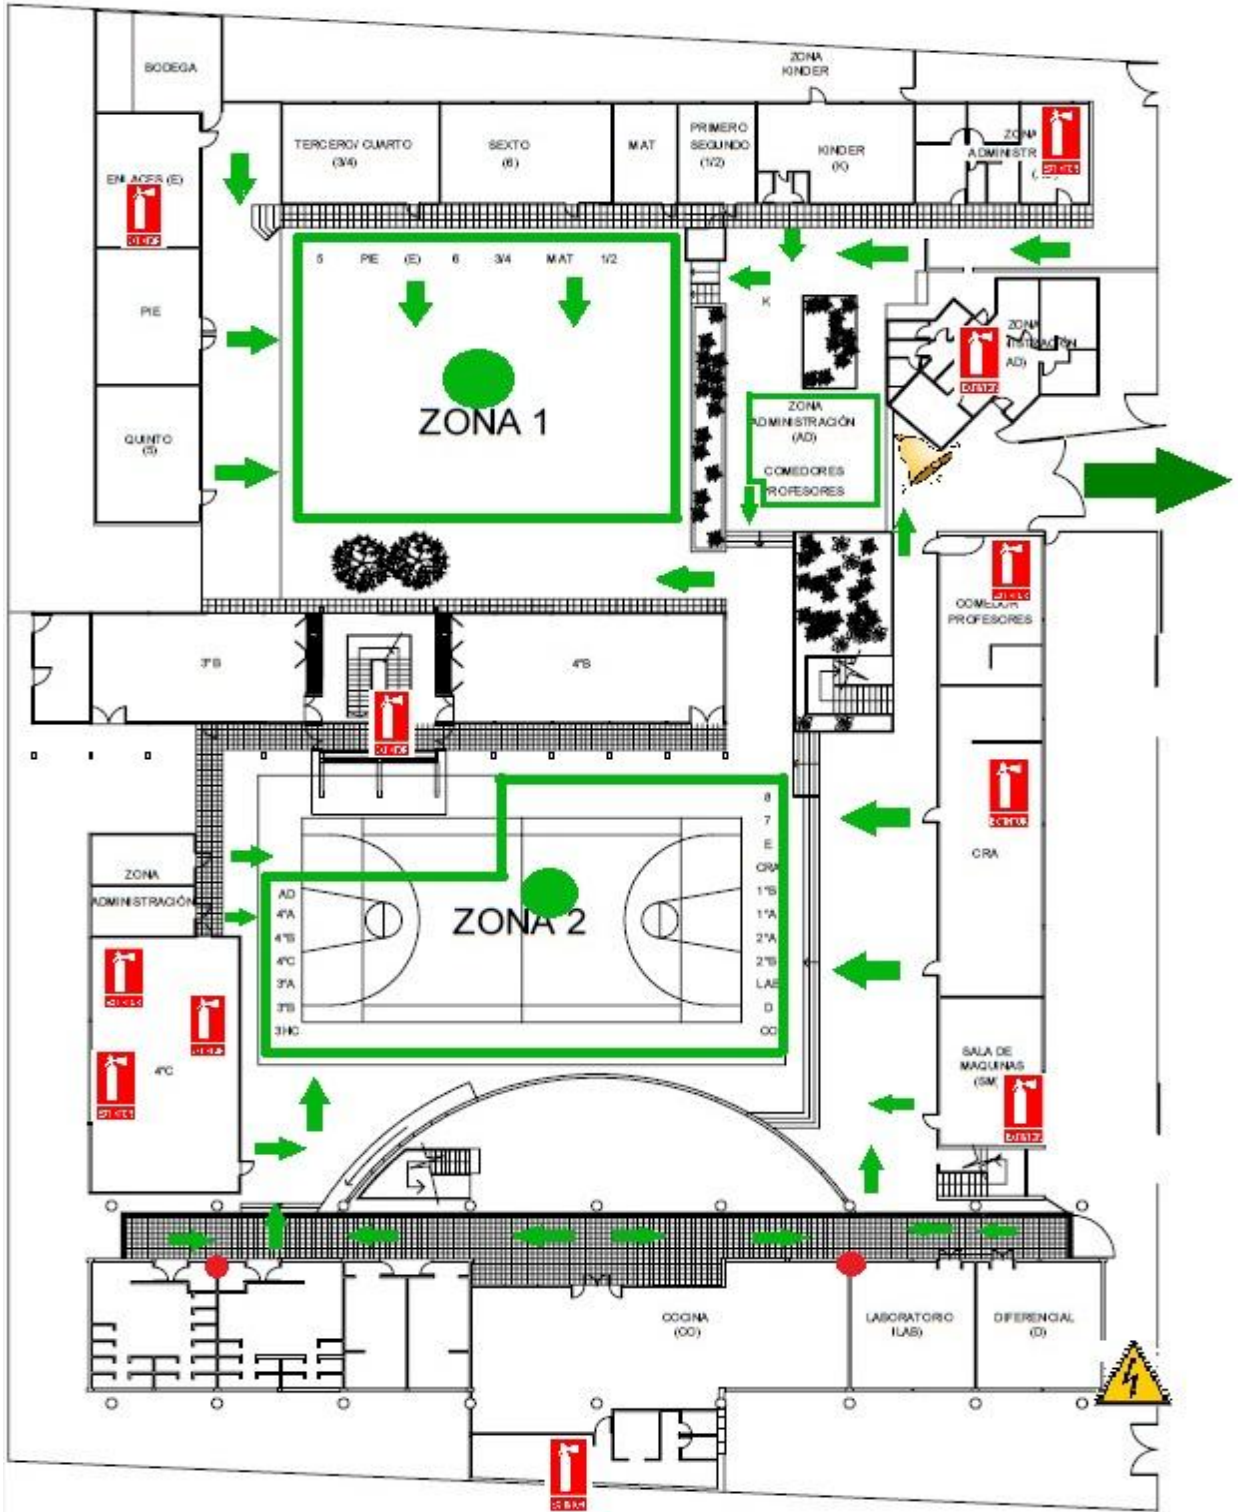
BODEGA

ZONA KINDER

TERCERO/ CUARTO (3/4)

SEXTO (6)

MAT

PRIMERO SEGUNDO (1/2)

KINDER (K)

ZONA ADMINISTR

ENLACES (E)

PIE

QUINTO (5)

5 PIE (E) 6 3/4 MAT 1/2

K

ZONA 1

ZONA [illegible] AD)

ZONA ADMINISTRACIÓN (AD)

COMEDORES PROFESORES

COMEDOR PROFESORES

3°B

4°B

8
7
E
CRA
1°B
1°A
2°A
2°B
LAB
D
CC

AD
4°A
4°B
4°C
3°A
3°B
3HC

ZONA 2

ZONA ADMINISTRACIÓN

4°C

CRA

SALA DE MAQUINAS (SM

COCINA (CC)

LABORATORIO (LAB)

DIFERENCIAL (D)